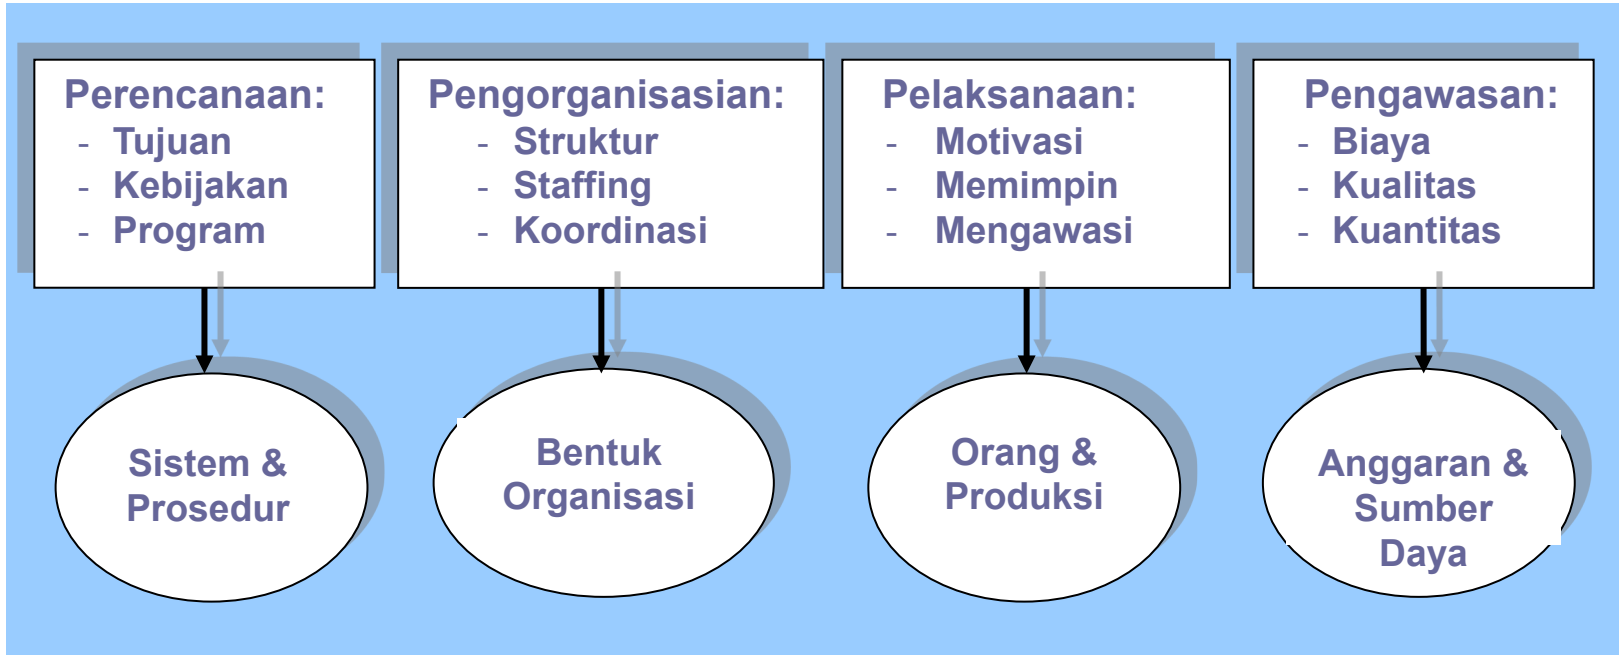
Perencanaan:
- Tujuan
- Kebijakan
- Program

Pengorganisasian:
- Struktur
- Staffing
- Koordinasi

Pelaksanaan:
- Motivasi
- Memimpin
- Mengawasi

Pengawasan:
- Biaya
- Kualitas
- Kuantitas

Sistem & Prosedur

Bentuk Organisasi

Orang & Produksi

Anggaran & Sumber Daya